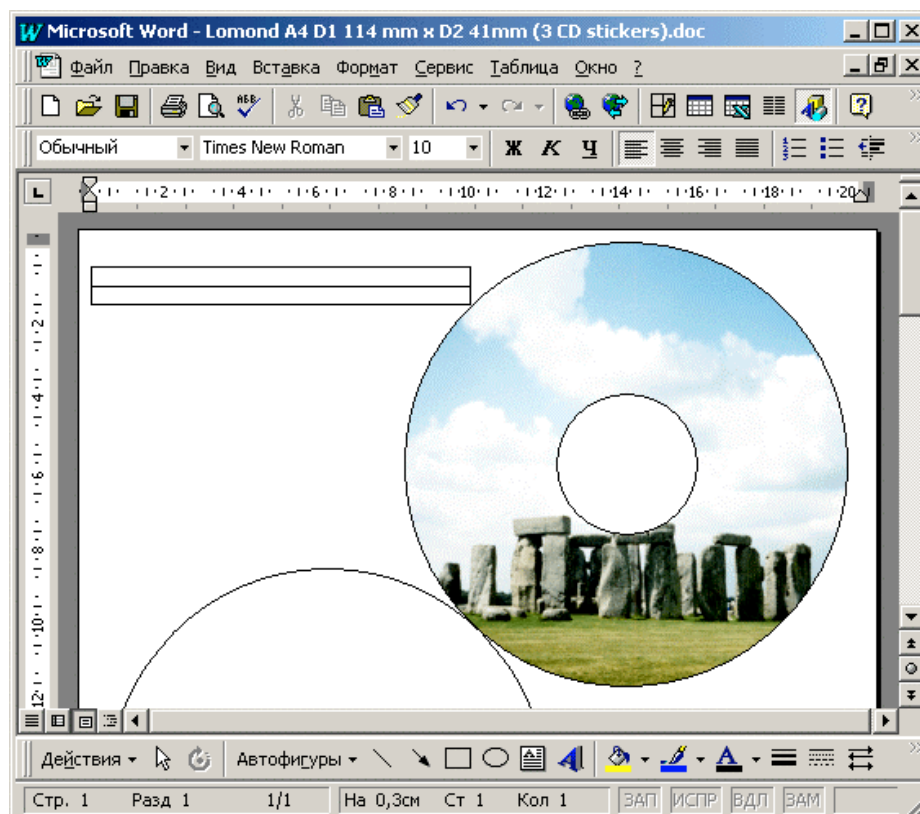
Microsoft Word - Lomond A4 D1 114 mm x D2 41mm (3 CD stickers).doc

Файл Правка Вид Вставка Формат Сервис Таблица Окно ?

Обычный Times New Roman 10 Ж К Ч

2 4 6 8 10 12 14 16 18 20

2 4 6 8 10 12

Действия Автофигуры

Стр. 1 Разд 1 1/1 На 0,3см Ст 1 Кол 1 ЗАП ИСПР ВДЛ ЗАМ